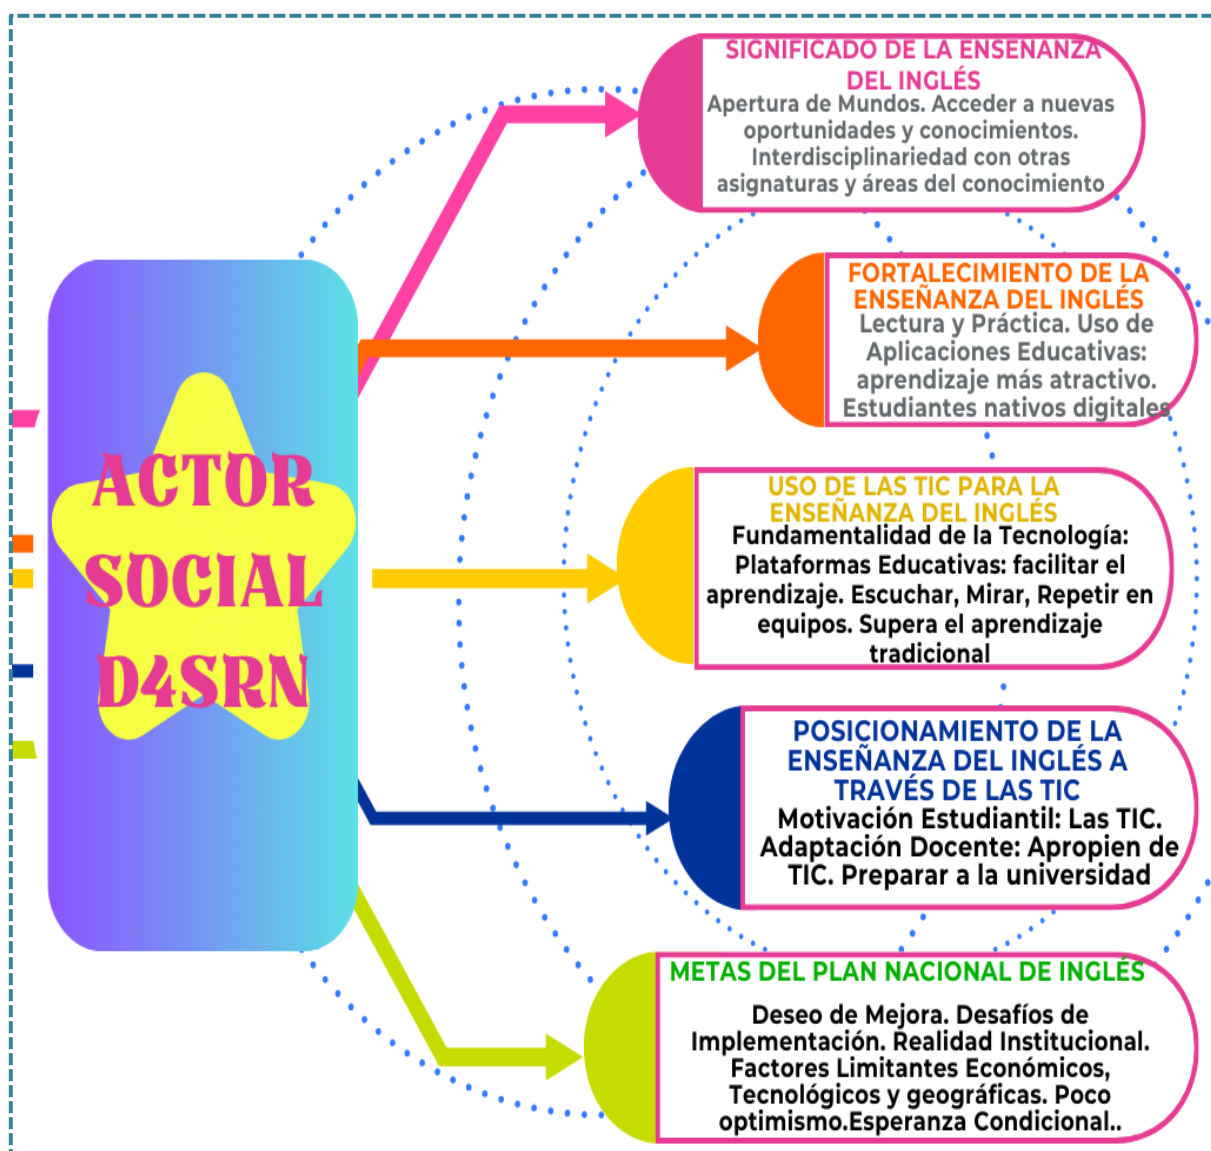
ACTOR SOCIAL D4SRN

SIGNIFICADO DE LA ENSENANZA DEL INGLÉS
Apertura de Mundos. Acceder a nuevas oportunidades y conocimientos. Interdisciplinariedad con otras asignaturas y áreas del conocimiento

FORTALECIMIENTO DE LA ENSEÑANZA DEL INGLÉS
Lectura y Práctica. Uso de Aplicaciones Educativas: aprendizaje más atractivo. Estudiantes nativos digitales

USO DE LAS TIC PARA LA ENSEÑANZA DEL INGLÉS
Fundamentalidad de la Tecnología: Plataformas Educativas: facilitar el aprendizaje. Escuchar, Mirar, Repetir en equipos. Supera el aprendizaje tradicional

POSICIONAMIENTO DE LA ENSEÑANZA DEL INGLÉS A TRAVÉS DE LAS TIC
Motivación Estudiantil: Las TIC. Adaptación Docente: Apropien de TIC. Preparar a la universidad

METAS DEL PLAN NACIONAL DE INGLÉS
Deseo de Mejora. Desafíos de Implementación. Realidad Institucional. Factores Limitantes Económicos, Tecnológicos y geográficas. Poco optimismo.Esperanza Condicional..